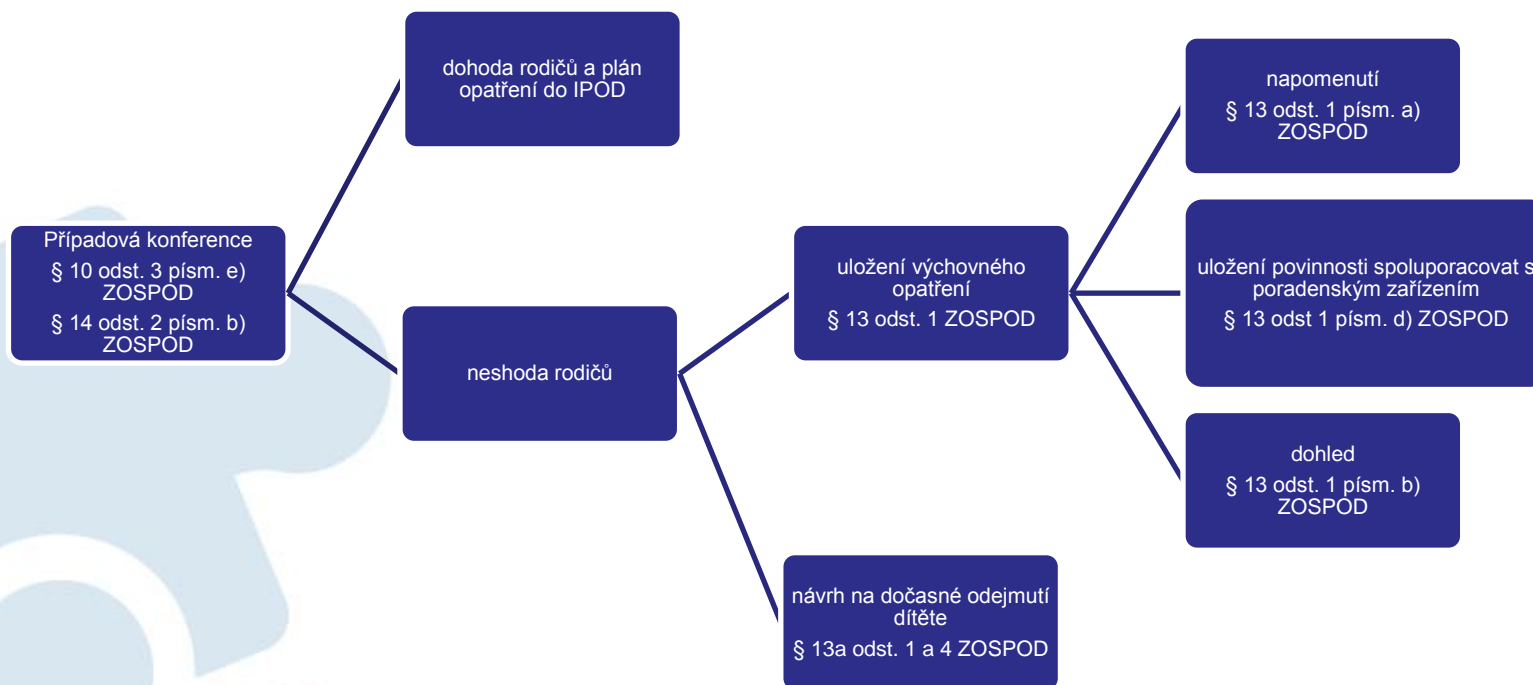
Případová konference
§ 10 odst. 3 písm. e) ZOSPOD
§ 14 odst. 2 písm. b) ZOSPOD

dohoda rodičů a plán opatření do IPOD

neshoda rodičů

uložení výchovného opatření
§ 13 odst. 1 ZOSPOD

návrh na dočasné odejmutí dítěte
§ 13a odst. 1 a 4 ZOSPOD

napomenutí
§ 13 odst. 1 písm. a) ZOSPOD

uložení povinnosti spolupracovat s poradenským zařízením
§ 13 odst 1 písm. d) ZOSPOD

dohled
§ 13 odst. 1 písm. b) ZOSPOD